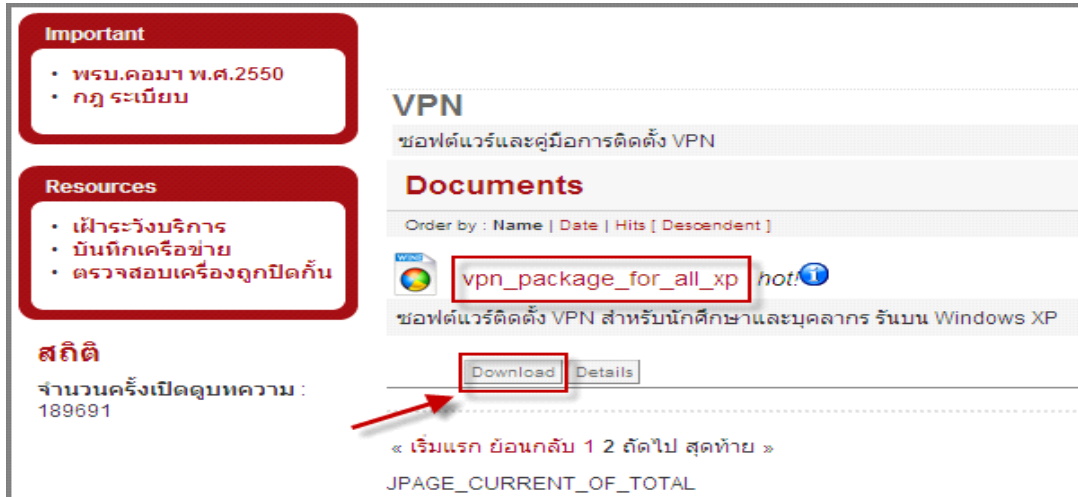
Important

• พรบ.คอมฯ พ.ศ.2550
• กฎ ระเบียบ

Resources

• เฝ้าระวังบริการ
• บันทึกเครือข่าย
• ตรวจสอบเครื่องถูกปิดกั้น

สถิติ

จำนวนครั้งเปิดดูบทความ : 189691

VPN

ซอฟต์แวร์และคู่มือการติดตั้ง VPN

Documents

Order by : Name | Date | Hits [ Descendent ]

vpn_package_for_all_xp hot!

ซอฟต์แวร์ติดตั้ง VPN สำหรับนักศึกษาและบุคลากร รันบน Windows XP

Download Details

« เริ่มแรก ย้อนกลับ 1 2 ถัดไป สุดท้าย »

JPAGE_CURRENT_OF_TOTAL